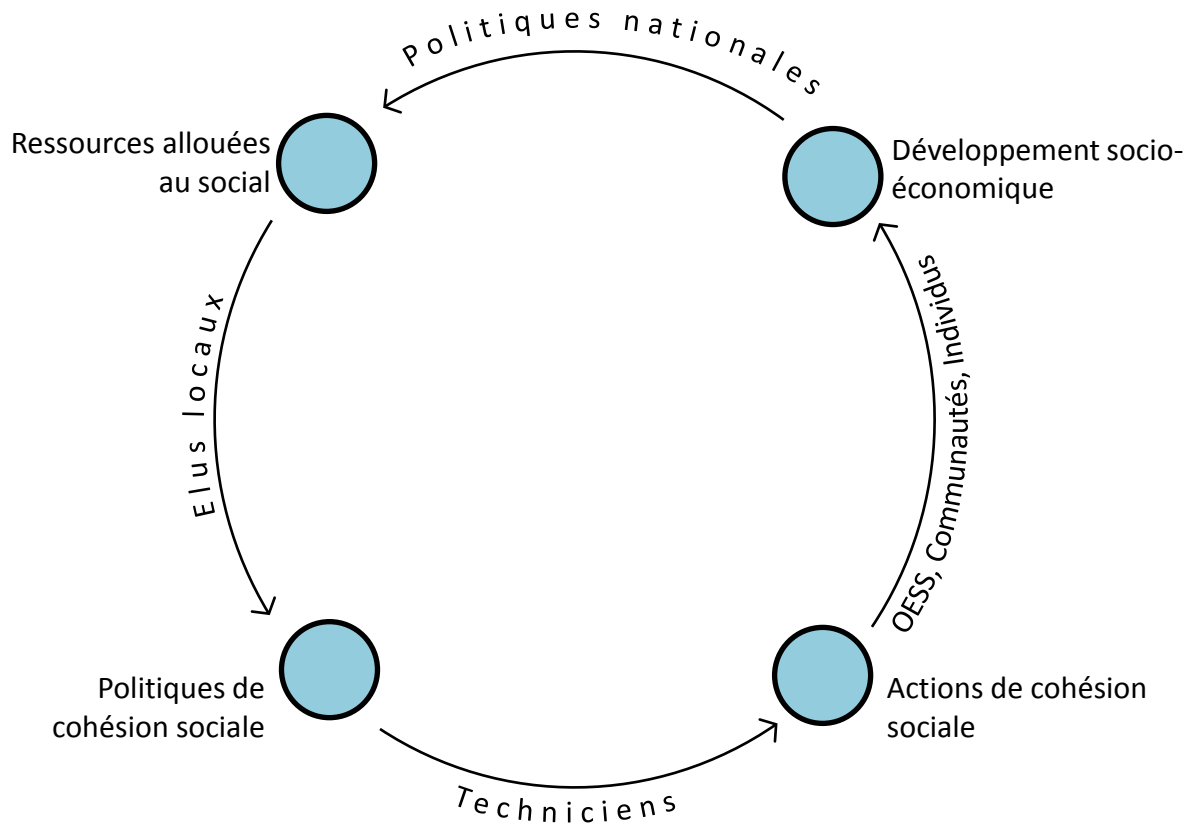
Politiques nationales

Ressources allouées au social

Développement socio-économique

Elus locaux

OESS, Communautés, Individus

Politiques de cohésion sociale

Actions de cohésion sociale

Techniciens